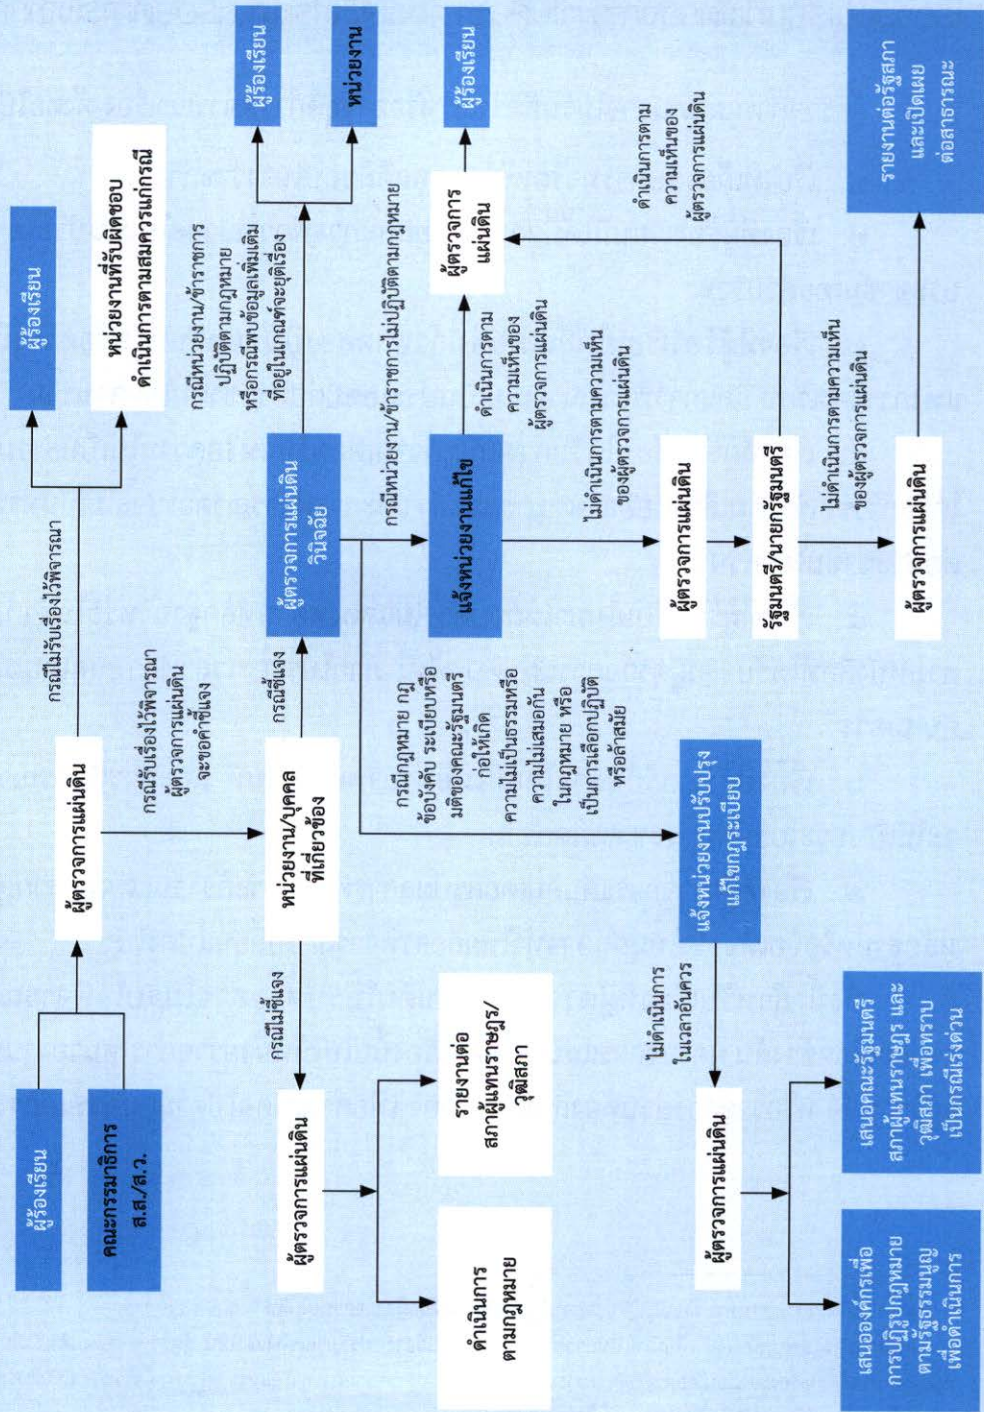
ผู้ร้องเรียน

คณะกรรมาธิการ ส.ส./ส.ว.

ผู้ตรวจการแผ่นดิน

กรณีไม่รับเรื่องไว้พิจารณา

ผู้ร้องเรียน

หน่วยงานที่รับผิดชอบดำเนินการตามสมควรแก่กรณี

กรณีรับเรื่องไว้พิจารณา ผู้ตรวจการแผ่นดินจะขอคำชี้แจง

หน่วยงาน/บุคคลที่เกี่ยวข้อง

กรณีไม่ชี้แจง

กรณีชี้แจง

ผู้ตรวจการแผ่นดินวินิจฉัย

กรณีหน่วยงาน/ข้าราชการปฏิบัติตามกฎหมาย หรือกรณีพบข้อมูลเพิ่มเติมที่อยู่ในเกณฑ์จะยุติเรื่อง

ผู้ร้องเรียน

หน่วยงาน

กรณีหน่วยงาน/ข้าราชการไม่ปฏิบัติตามกฎหมาย

แจ้งหน่วยงานแก้ไข

ดำเนินการตามความเห็นของผู้ตรวจการแผ่นดิน

ผู้ตรวจการแผ่นดิน

ผู้ร้องเรียน

ไม่ดำเนินการตามความเห็นของผู้ตรวจการแผ่นดิน

ผู้ตรวจการแผ่นดิน

รัฐมนตรี/นายกรัฐมนตรี

ดำเนินการตามความเห็นของผู้ตรวจการแผ่นดิน

ไม่ดำเนินการตามความเห็นของผู้ตรวจการแผ่นดิน

ผู้ตรวจการแผ่นดิน

รายงานต่อรัฐสภาและเปิดเผยต่อสาธารณะ

กรณีกฎหมาย กฎ ข้อบังคับ ระเบียบหรือมติของคณะรัฐมนตรีก่อให้เกิดความไม่เป็นธรรมหรือความไม่เสมอกันในกฎหมาย หรือเป็นการเลือกปฏิบัติหรือล้าสมัย

แจ้งหน่วยงานปรับปรุงแก้ไขกฎระเบียบ

ไม่ดำเนินการในเวลาอันควร

ผู้ตรวจการแผ่นดิน

เสนอคณะรัฐมนตรี สภาผู้แทนราษฎร และวุฒิสภา เพื่อทราบเป็นกรณีเร่งด่วน

เสนอองค์กรเพื่อการปฏิรูปกฎหมายตามรัฐธรรมนูญเพื่อดำเนินการ

ผู้ตรวจการแผ่นดิน

รายงานต่อสภาผู้แทนราษฎร/วุฒิสภา

ดำเนินการตามกฎหมาย